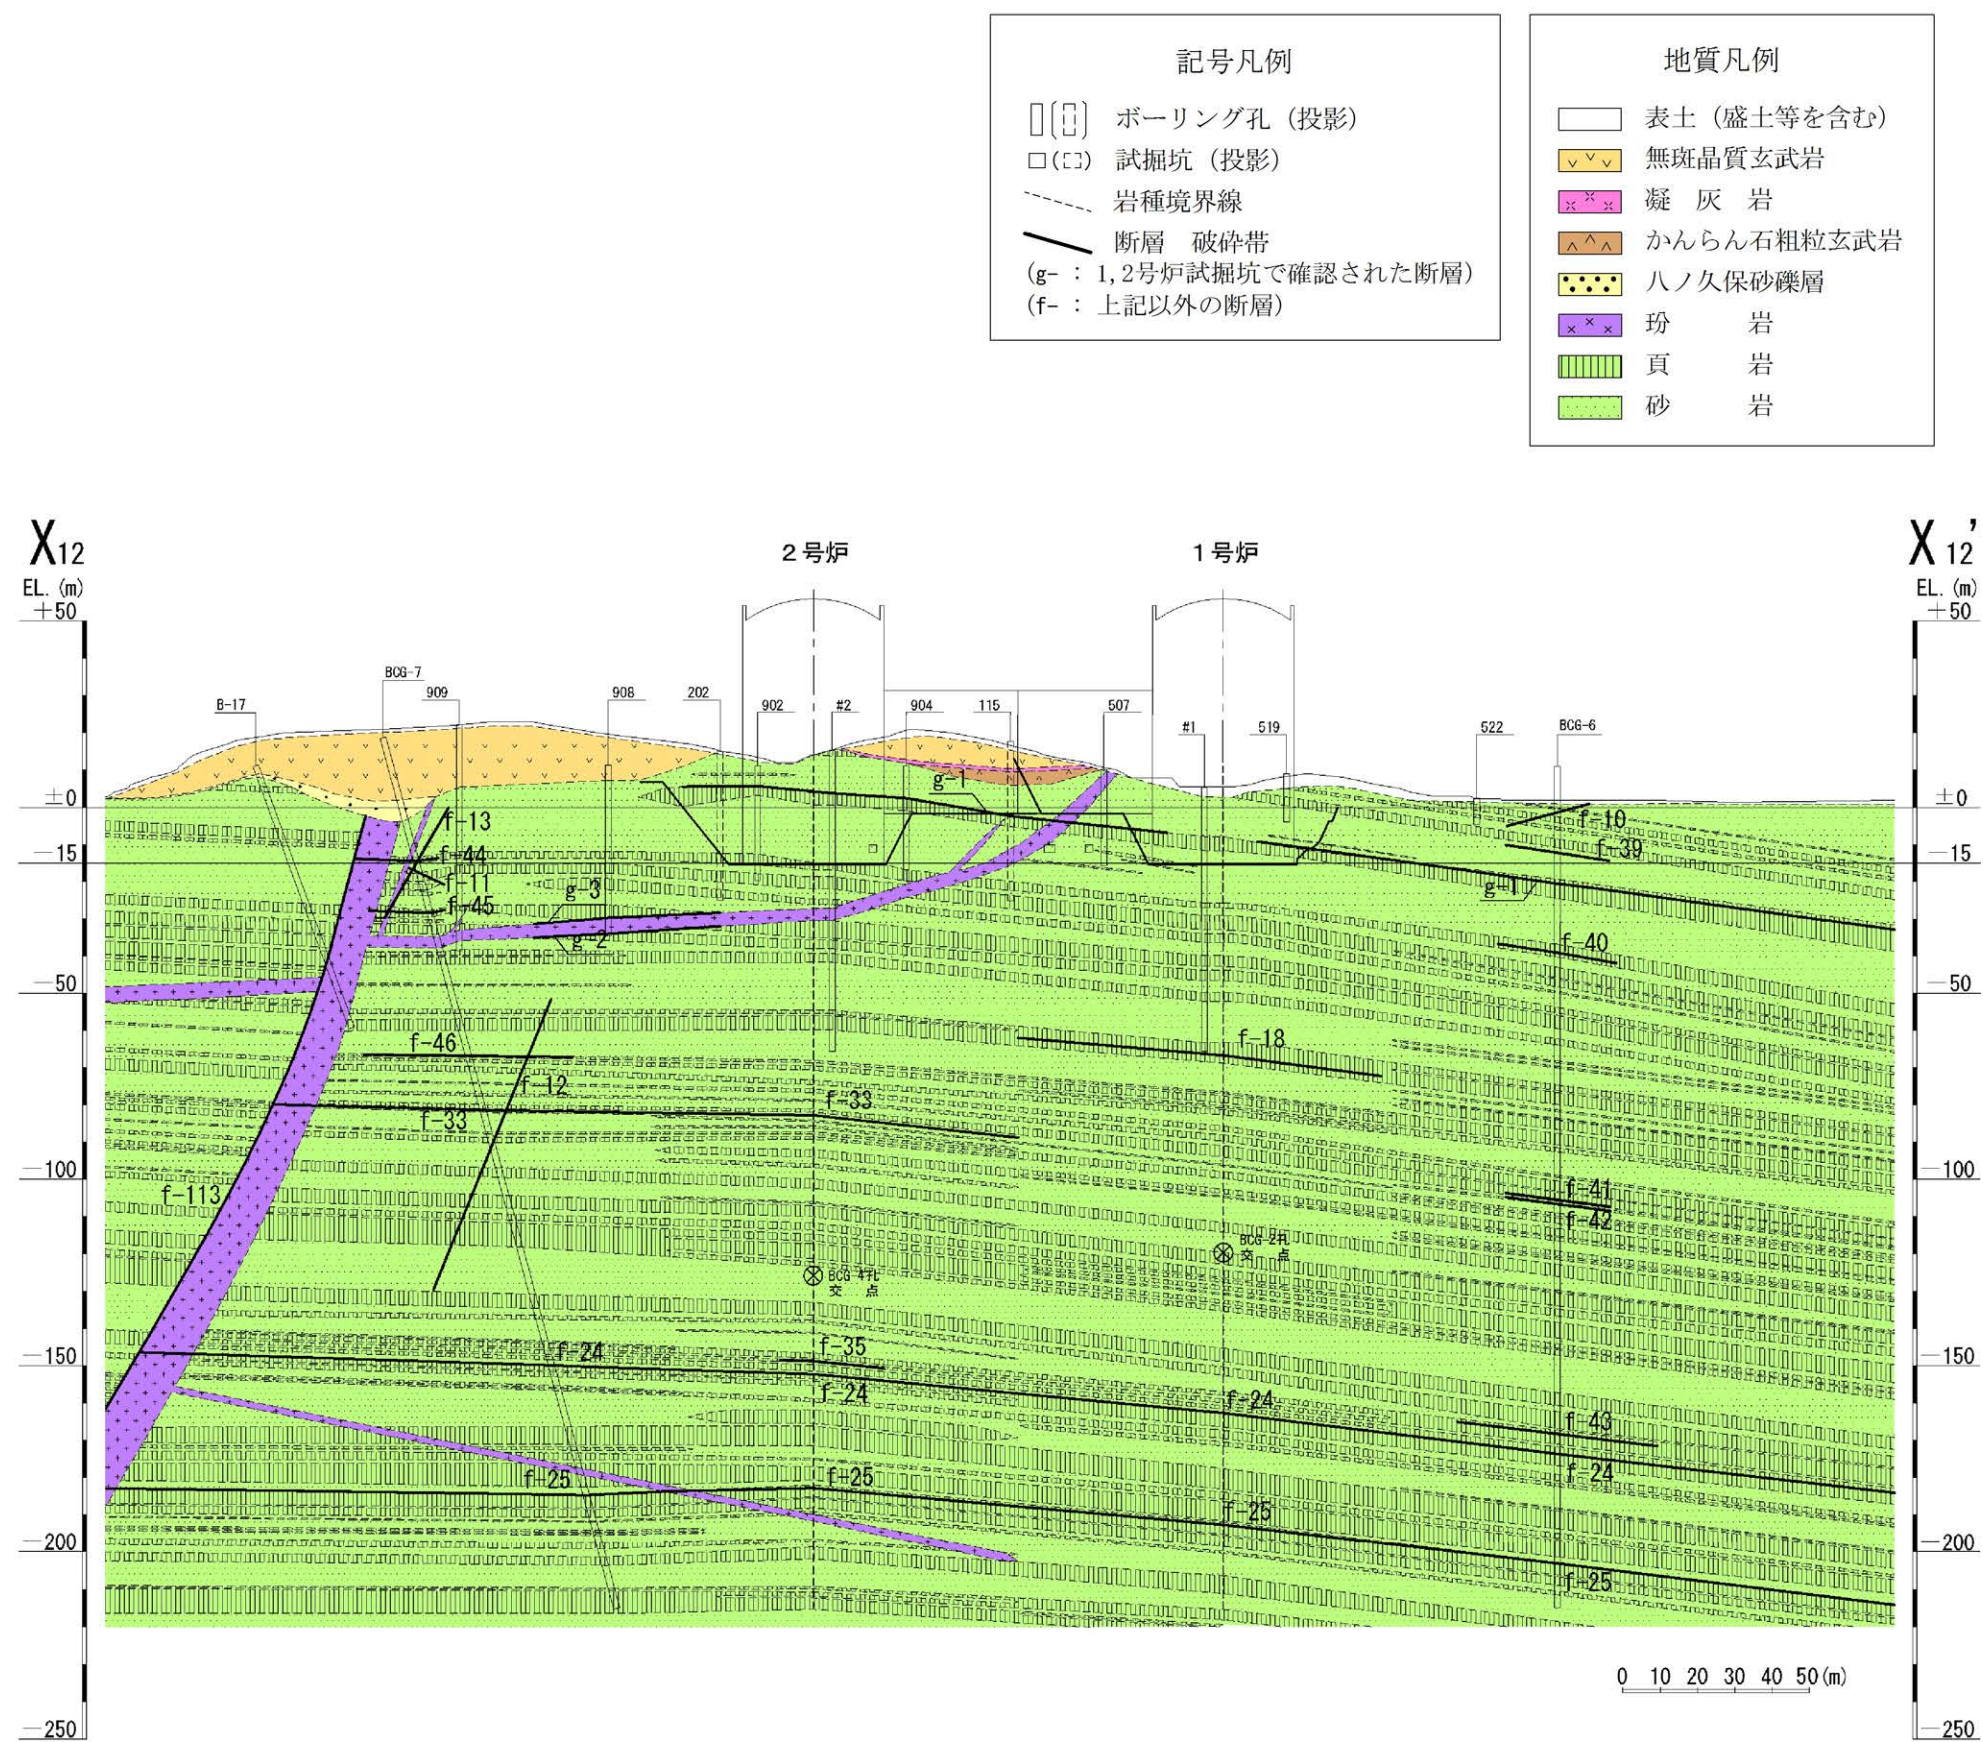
記号凡例

ボーリング孔（投影）
試掘坑（投影）
岩種境界線
断層　破砕帯
（g-：1,2号炉試掘坑で確認された断層）
（f-：上記以外の断層）

地質凡例

表土（盛土等を含む）
無斑晶質玄武岩
凝　灰　岩
かんらん石粗粒玄武岩
八ノ久保砂礫層
玢　　岩
頁　　岩
砂　　岩

X12
EL.(m)
+50
±0
-15
-50
-100
-150
-200
-250

X12'
EL.(m)
+50
±0
-15
-50
-100
-150
-200
-250

2号炉
1号炉

B-17
BCG-7
909
908
202
902
#2
904
115
507
#1
519
522
BCG-6

g-1
f-13
f-44
f-11
f-45
g-3
g-2
f-10
f-39
g-1
f-40
f-46
f-18
f-12
f-33
f-33
f-113
f-41
f-42
BCG-2孔
交　点
BCG-1孔
交　点
f-24
f-35
f-24
f-24
f-43
f-24
f-25
f-25
f-25
f-25

0　10　20　30　40　50(m)